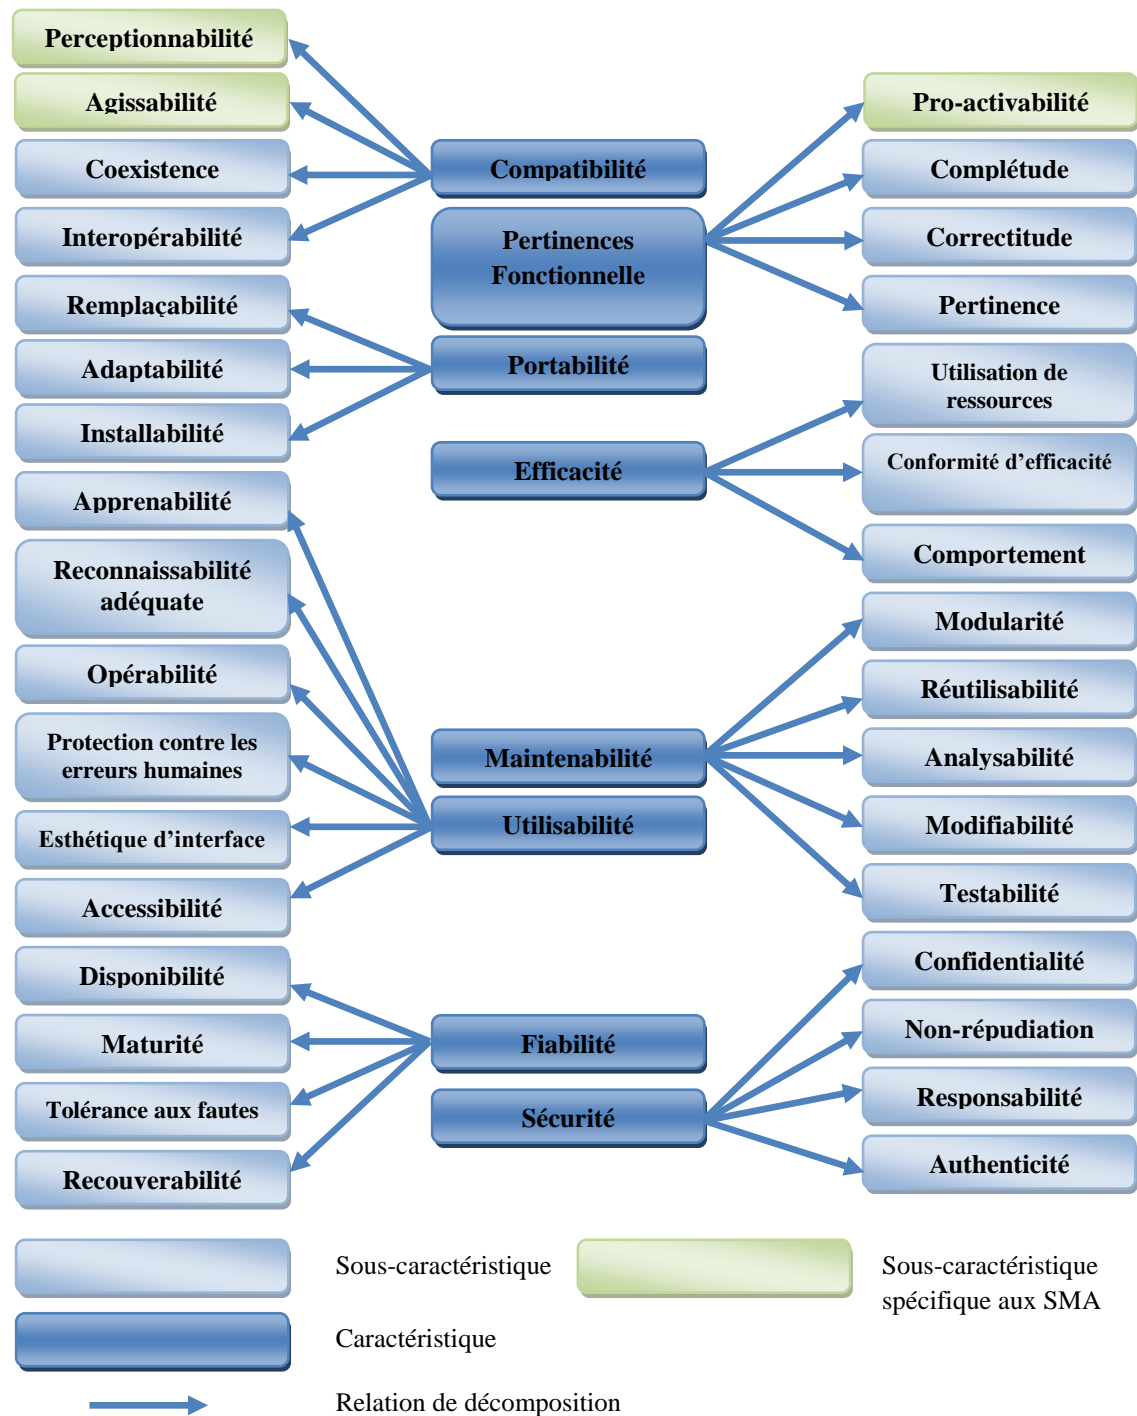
Perceptionnabilité

Agissabilité

Coexistence

Interopérabilité

Remplaçabilité

Adaptabilité

Installabilité

Apprenabilité

Reconnaissabilité adéquate

Opérabilité

Protection contre les erreurs humaines

Esthétique d'interface

Accessibilité

Disponibilité

Maturité

Tolérance aux fautes

Recouverabilité

Compatibilité

Pertinences Fonctionnelle

Portabilité

Efficacité

Maintenabilité

Utilisabilité

Fiabilité

Sécurité

Pro-activabilité

Complétude

Correctitude

Pertinence

Utilisation de ressources

Conformité d'efficacité

Comportement

Modularité

Réutilisabilité

Analysabilité

Modifiabilité

Testabilité

Confidentialité

Non-répudiation

Responsabilité

Authenticité

Sous-caractéristique

Sous-caractéristique spécifique aux SMA

Caractéristique

Relation de décomposition